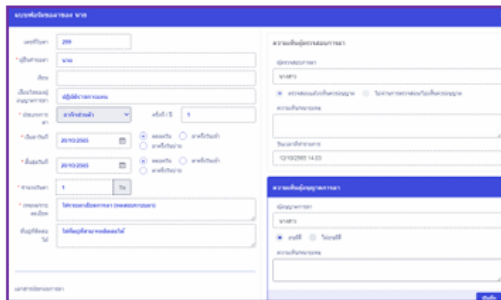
แบบฟอร์มขออนุญาตลา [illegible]

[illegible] 299

* ผู้ยื่นคำขอลา นาย

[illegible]

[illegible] ปฏิบัติราชการแทน

* ประเภทการลา ลาป่วย

ครั้งที่ / ปี 1

* ตั้งแต่วันที่ 20/10/2565

เต็มวัน ลาครึ่งเช้า ลาครึ่งบ่าย

* ถึงวันที่ 20/10/2565

เต็มวัน ลาครึ่งเช้า ลาครึ่งบ่าย

* จำนวนวันลา 1 วัน

* เหตุผลการขอลา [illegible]

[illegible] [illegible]

ความเห็นผู้ตรวจสอบการลา

ผู้ตรวจสอบการลา

นางสาว

ตรวจสอบแล้วถูกต้องตามระเบียบ ไม่ถูกต้องตามระเบียบ

ความเห็นเพิ่มเติม

วันเวลาที่ตรวจสอบ

12/10/2565 14:03

ความเห็นผู้อนุญาตการลา

ผู้อนุญาตการลา

นางสาว

อนุมัติ ไม่อนุมัติ

ความเห็นเพิ่มเติม

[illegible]

บันทึก